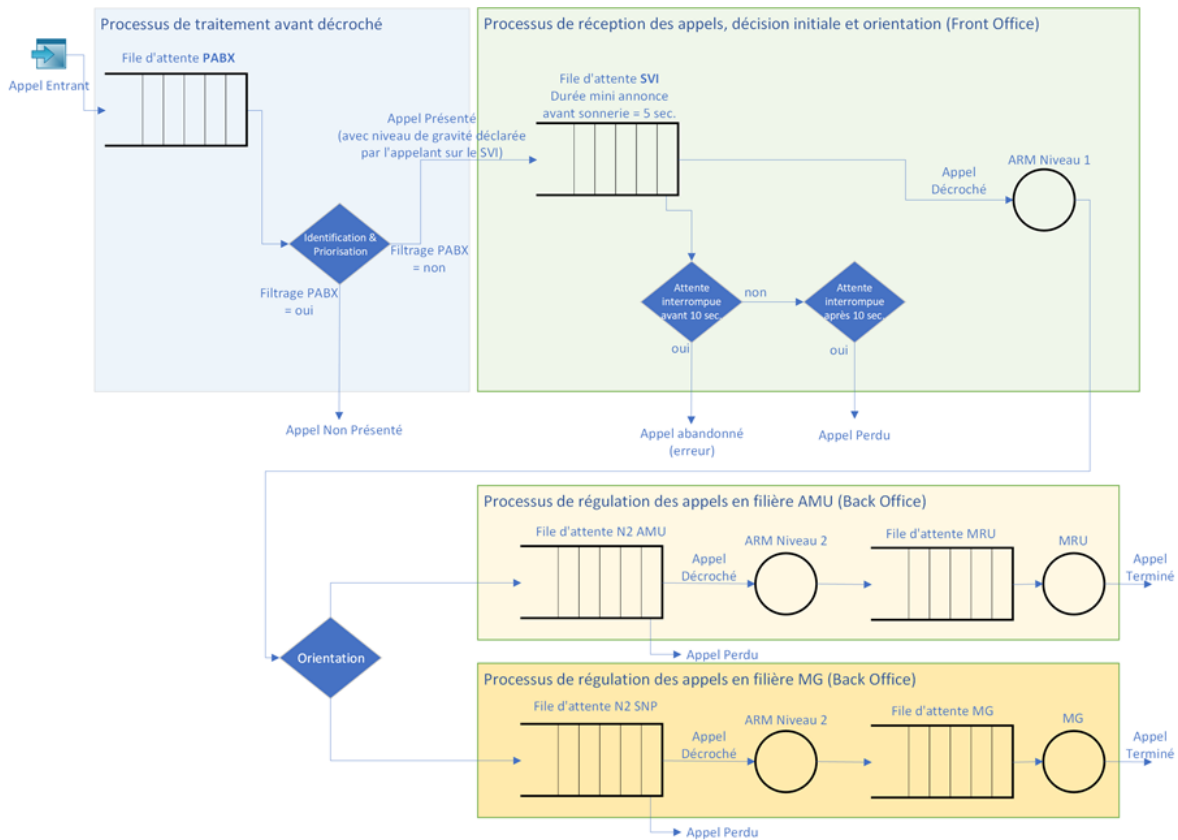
Processus de traitement avant décroché

Appel Entrant

File d'attente PABX

Identification & Priorisation

Filtrage PABX = non

Filtrage PABX = oui

Appel Non Présenté

Processus de réception des appels, décision initiale et orientation (Front Office)

Appel Présenté (avec niveau de gravité déclarée par l'appelant sur le SVI)

File d'attente SVI
Durée mini annonce avant sonnerie = 5 sec.

Appel Décroché

ARM Niveau 1

Attente interrompue avant 10 sec.

non

Attente interrompue après 10 sec.

oui

oui

Appel abandonné (erreur)

Appel Perdu

Processus de régulation des appels en filière AMU (Back Office)

File d'attente N2 AMU

Appel Décroché

ARM Niveau 2

File d'attente MRU

MRU

Appel Terminé

Appel Perdu

Orientation

Processus de régulation des appels en filière MG (Back Office)

File d'attente N2 SNP

Appel Décroché

ARM Niveau 2

File d'attente MG

MG

Appel Terminé

Appel Perdu